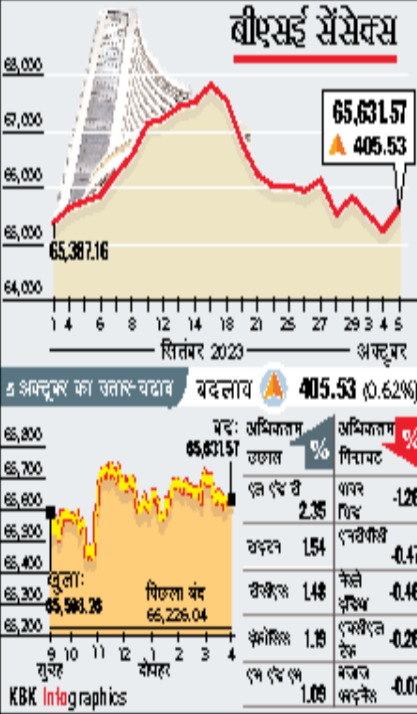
बीएसई सेंसेक्स

68,000
67,000
66,000
65,000
64,000

65,631.57
405.53

65,387.16

1 4 6 8 12 14 18 21 25 27 29 3 4 5
सितंबर 2023 अक्टूबर

5 अक्टूबर का उतार-चढ़ाव
बदलाव 405.53 (0.62%)

65,800
65,700
65,600
65,500
65,400
65,300
65,200

बंद: 65,631.57
खुला: 65,508.28
पिछला बंद 66,226.04

9 10 11 12 1 2 3 4
सुबह दोपहर

| अधिकतम उछाल | % | अधिकतम गिरावट | % |
|---|---|---|---|
| एच ऐंड एम | 2.35 | पावर ग्रिड | -1.26 |
| टाइटन | 1.54 | एनटीपीसी | -0.47 |
| डीसीएस | 1.48 | कैपिटल इंडिया | -0.46 |
| इंफोसिस | 1.19 | एक्सीस बैंक | -0.26 |
| एच एंड एम | 1.09 | बजाज ऑटो | -0.07 |

KBK Infographics